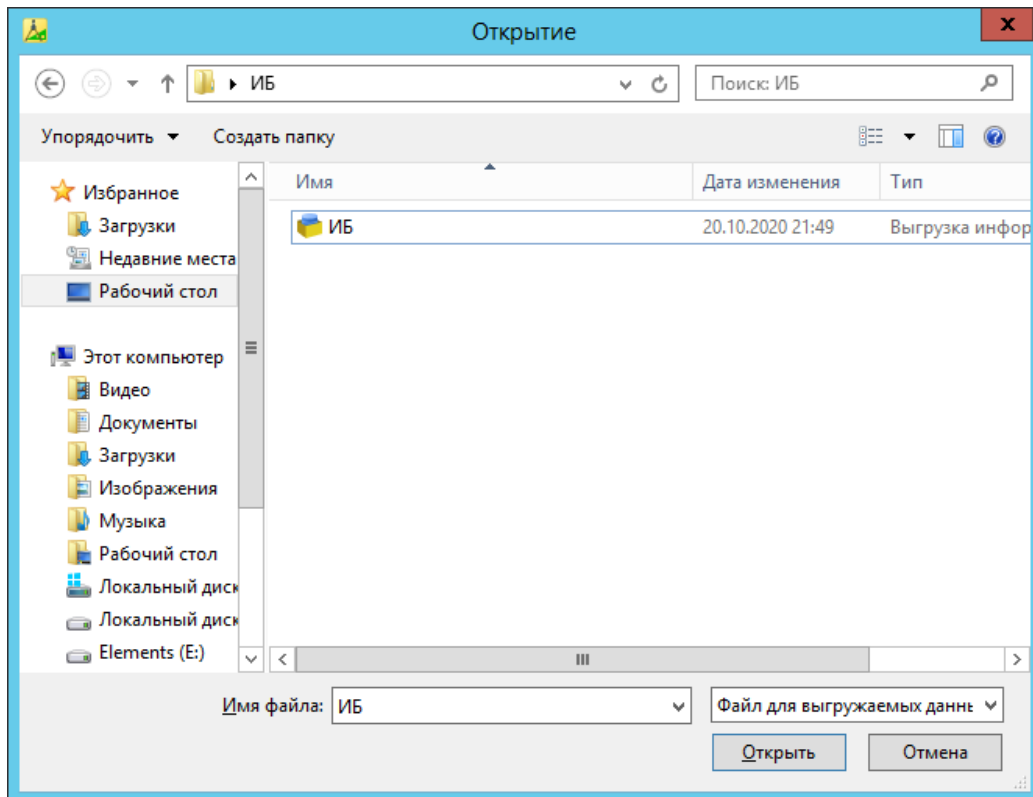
Открытие

ИБ

Поиск: ИБ

Упорядочить ▾ Создать папку

Избранное
Загрузки
Недавние места
Рабочий стол

Этот компьютер
Видео
Документы
Загрузки
Изображения
Музыка
Рабочий стол
Локальный диск
Локальный диск
Elements (E:)

| Имя | Дата изменения | Тип |
|---|---|---|
| ИБ | 20.10.2020 21:49 | Выгрузка инфор |

Имя файла: ИБ

Файл для выгружаемых данны

Открыть

Отмена